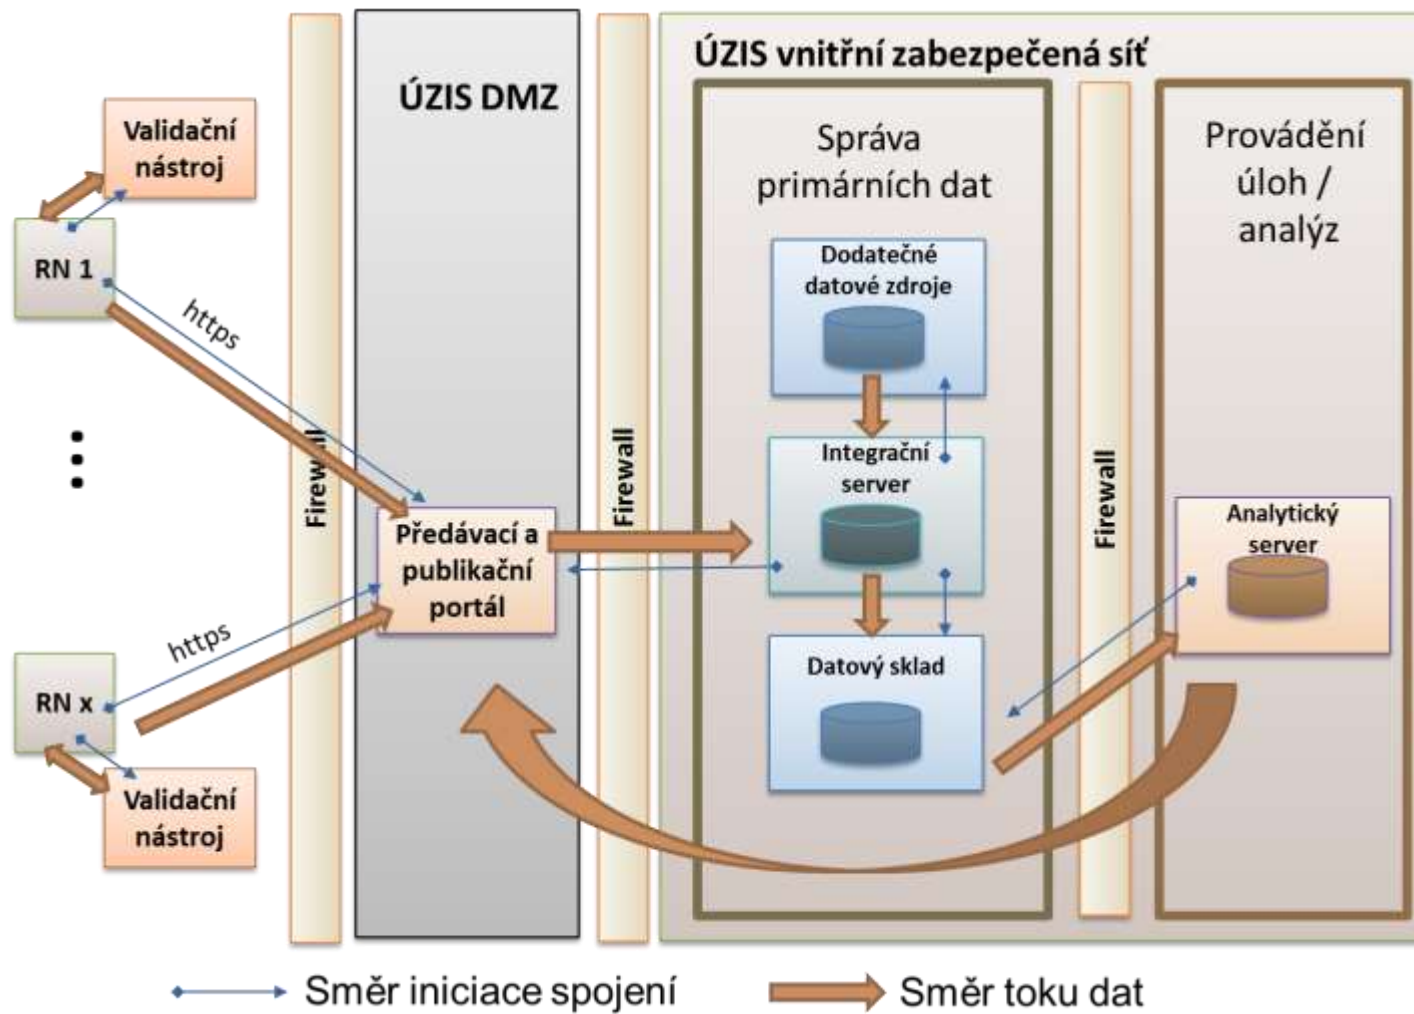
ÚZIS DMZ

ÚZIS vnitřní zabezpečená síť

Validační nástroj

RN 1

https

Firewall

Předávací a publikační portál

Firewall

Správa primárních dat

Dodatečné datové zdroje

Integrační server

Datový sklad

Firewall

Provádění úloh / analýz

Analytický server

https

RN x

Validační nástroj

Směr iniciace spojení

Směr toku dat